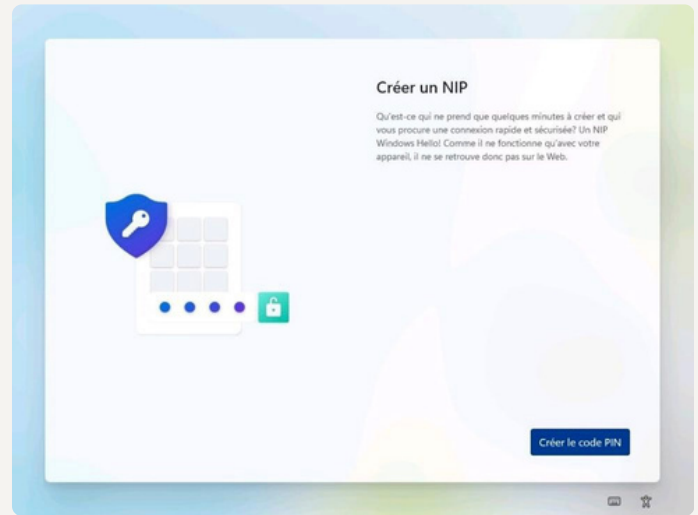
Créer un NIP

Qu'est-ce qui ne prend que quelques minutes à créer et qui vous procure une connexion rapide et sécurisée? Un NIP Windows Hello! Comme il ne fonctionne qu'avec votre appareil, il ne se retrouve donc pas sur le Web.

Créer le code PIN